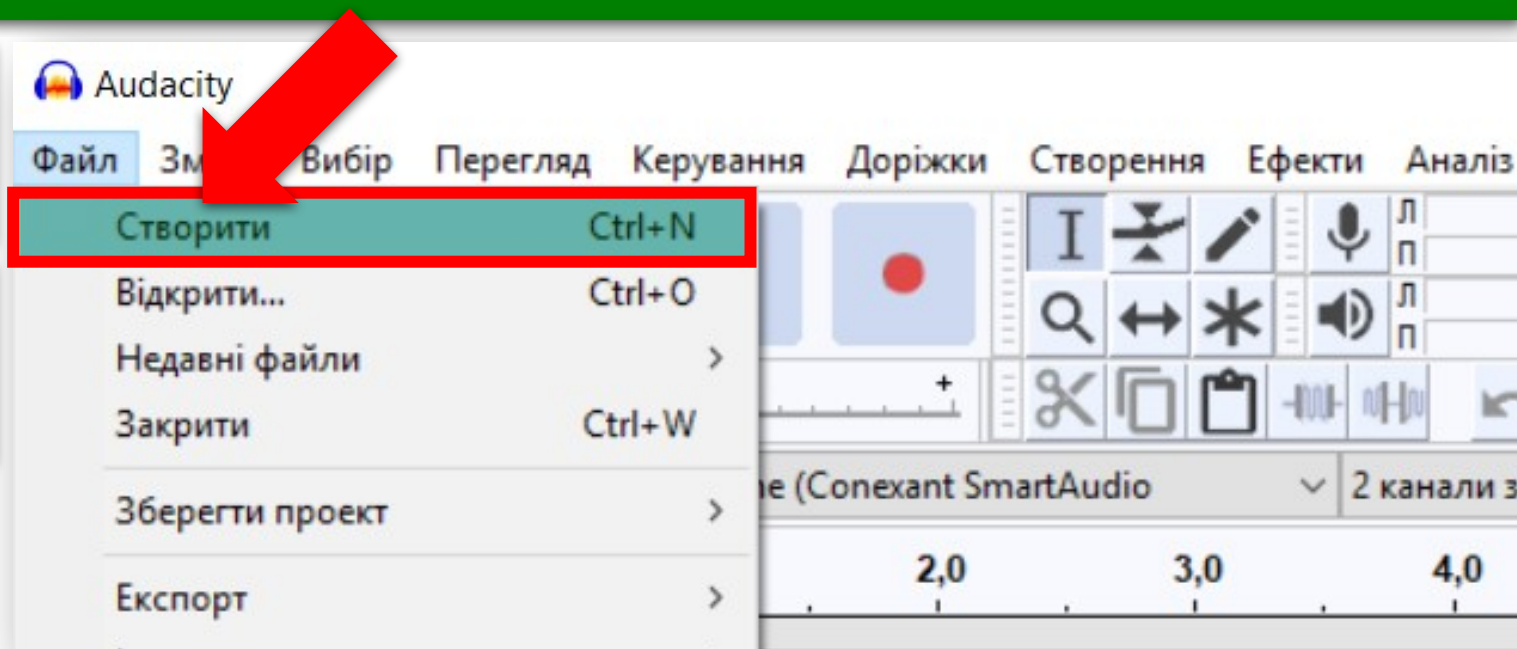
Audacity

Файл Зм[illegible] Вибір Перегляд Керування Доріжки Створення Ефекти Аналіз

Створити Ctrl+N
Відкрити... Ctrl+O
Недавні файли >
Закрити Ctrl+W
Зберегти проект >
Експорт >

Л
П
Л
П
+

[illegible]e (Conexant SmartAudio
2 канали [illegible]

2,0
3,0
4,0